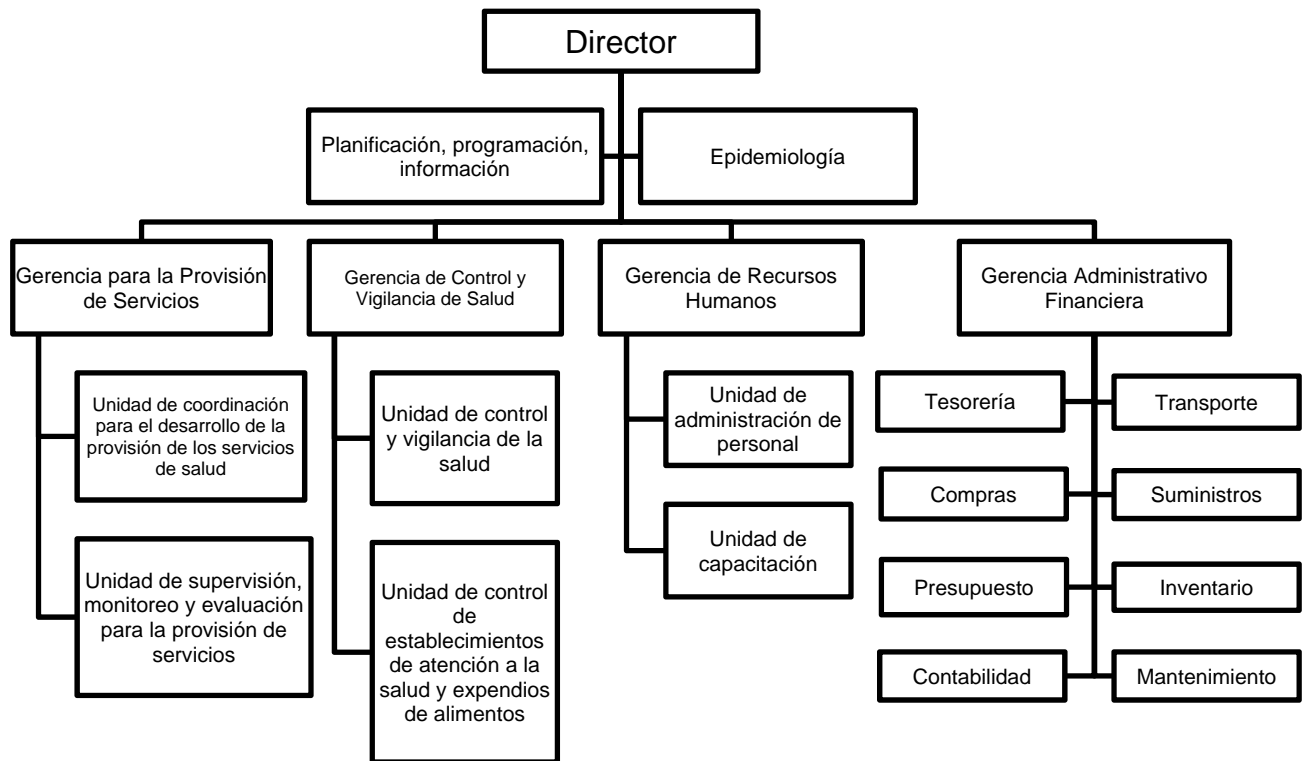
Director

Planificación, programación, información

Epidemiología

Gerencia para la Provisión de Servicios

Unidad de coordinación para el desarrollo de la provisión de los servicios de salud

Unidad de supervisión, monitoreo y evaluación para la provisión de servicios

Gerencia de Control y Vigilancia de Salud

Unidad de control y vigilancia de la salud

Unidad de control de establecimientos de atención a la salud y expendios de alimentos

Gerencia de Recursos Humanos

Unidad de administración de personal

Unidad de capacitación

Gerencia Administrativo Financiera

Tesorería

Transporte

Compras

Suministros

Presupuesto

Inventario

Contabilidad

Mantenimiento